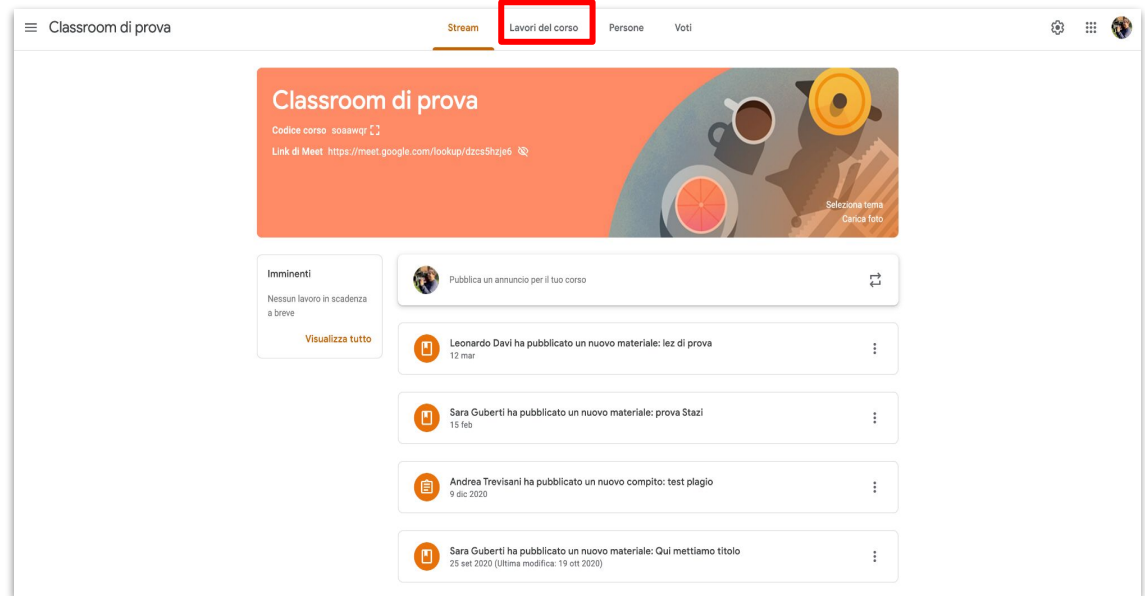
Classroom di prova

Stream Lavori del corso Persone Voti

Classroom di prova

Codice corso soaawqr

Link di Meet https://meet.google.com/lookup/dzcs5hzje6

Seleziona tema
Carica foto

Imminenti

Nessun lavoro in scadenza a breve

Visualizza tutto

Pubblica un annuncio per il tuo corso

Leonardo Davi ha pubblicato un nuovo materiale: lez di prova
12 mar

Sara Guberti ha pubblicato un nuovo materiale: prova Stazi
15 feb

Andrea Trevisani ha pubblicato un nuovo compito: test plagio
9 dic 2020

Sara Guberti ha pubblicato un nuovo materiale: Qui mettiamo titolo
25 set 2020 (Ultima modifica: 19 ott 2020)